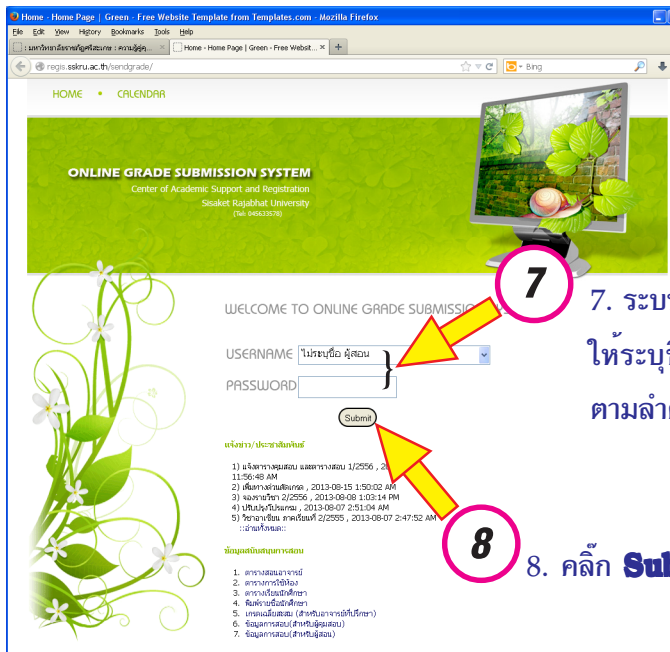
Home - Home Page | Green - Free Website Template from Templates.com - Mozilla Firefox

File Edit View History Bookmarks Tools Help

: มหาวิทยาลัยราชภัฏศรีสะเกษ : ความรู้คู่คุ... | Home - Home Page | Green - Free Websit... | +

regis.sskru.ac.th/sendgrade/

Bing

HOME • CALENDAR

ONLINE GRADE SUBMISSION SYSTEM
Center of Academic Support and Registration
Sisaket Rajabhat University
(Tel: 045633578)

7

WELCOME TO ONLINE GRADE SUBMISSIO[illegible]

USERNAME ไม่ระบุชื่อ ผู้สอน
PASSWORD

Submit

7. ระบ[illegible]
ให้ระบุ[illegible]
ตามลำ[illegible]

แจ้งข่าว / ประชาสัมพันธ์

1) แจ้งตารางคุมสอบ และตารางสอบ 1/2556 , 20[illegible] 11:56:48 AM
2) เพิ่มทางลงทะเบียน , 2013-08-15 1:50:02 AM
3) จองรายวิชา 2/2556 , 2013-08-08 1:03:14 PM
4) ปรับปรุงโปรแกรม , 2013-08-07 2:51:04 AM
5) วิชาอาเซียน ภาคเรียนที่ 2/2555 , 2013-08-07 2:47:52 AM
::อ่านทั้งหมด::

8

8. คลิ๊ก Sub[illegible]

ข้อมูลสนับสนุนการสอน

1. ตารางสอนอาจารย์
2. ตารางการใช้ห้อง
3. ตารางเรียนนักศึกษา
4. พิมพ์รายชื่อนักศึกษา
5. เกรดเฉลี่ยสะสม (สำหรับอาจารย์ที่ปรึกษา)
6. ข้อมูลการสอบ(สำหรับผู้คุมสอบ)
7. ข้อมูลการสอบ(สำหรับผู้สอน)